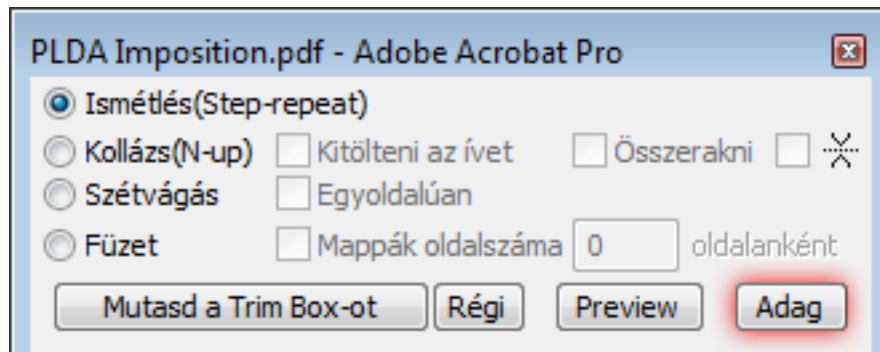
PLDA Imposition.pdf - Adobe Acrobat Pro

Ismétlés(Step-repeat)

Kollázs(N-up) Kitölteni az ívet Összerakni

Szétvágás Egyoldalúan

Füzet Mappák oldalszáma 0 oldalanként

Mutasd a Trim Box-ot Régi Preview Adag